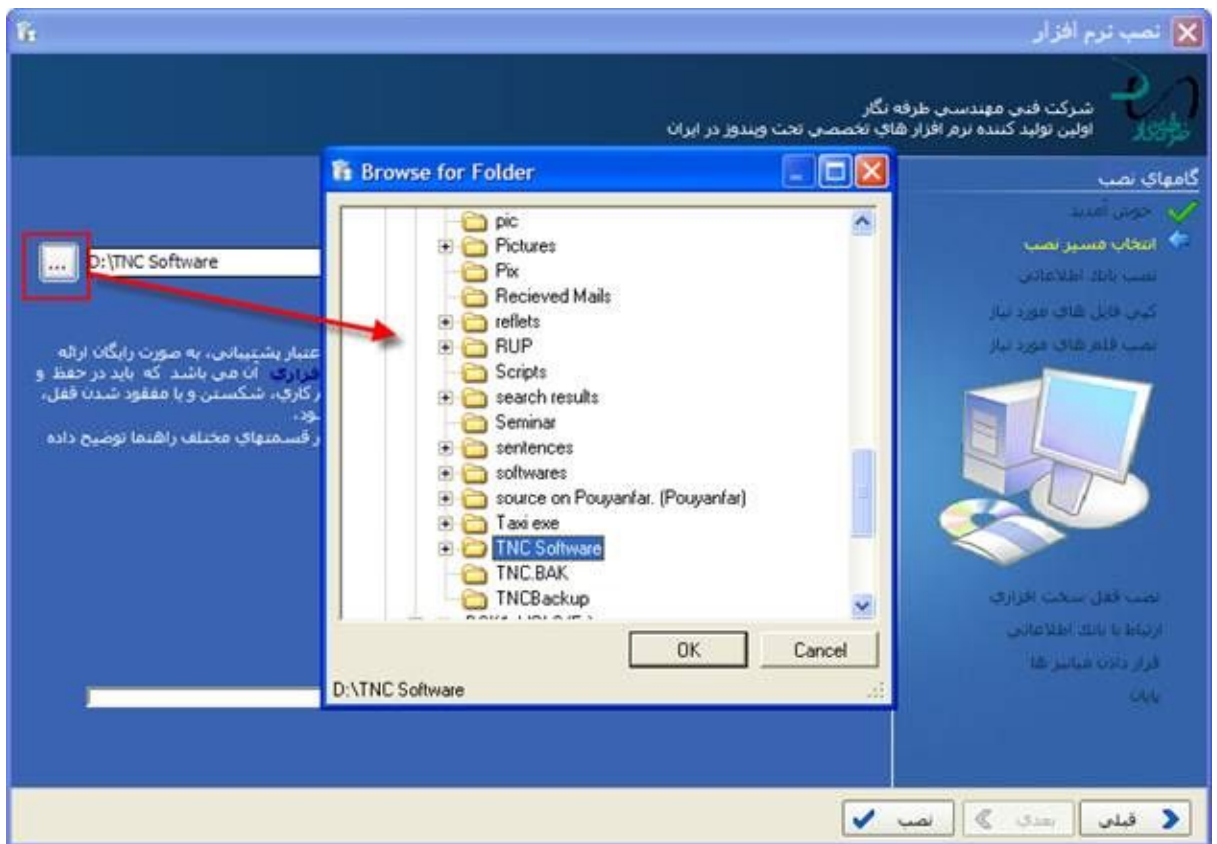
نصب نرم افزار

شرکت فني مهندسي طرفه نگار
اولين توليد کننده نرم افزار هاي تخصصي تحت ويندوز در ايران

گامهاي نصب
خوش آمديد
انتخاب مسير نصب
نصب بانك اطلاعاتي
كپي فايل هاي مورد نياز
نصب قلم هاي مورد نياز

نصب قفل سخت افزاري
ارتباط با بانك اطلاعاتي
قرار دادن ميانبر ها
پايان

...
D:\TNC Software

عتبار پشتيباني، به صورت رايگان ارائه
افزاري آن مي باشد که بايد در حفظ و
ركاري، شكستن و يا مفقود شدن قفل،
ود.
ر قسمتهاي مختلف راهنما توضيح داده

Browse for Folder

pic
Pictures
Pix
Recieved Mails
reflets
RUP
Scripts
search results
Seminar
sentences
softwares
source on Pouyanfar. (Pouyanfar)
Taxi exe
TNC Software
TNC.BAK
TNCBackup
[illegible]

OK
Cancel

D:\TNC Software

نصب
بعدي
قبلي